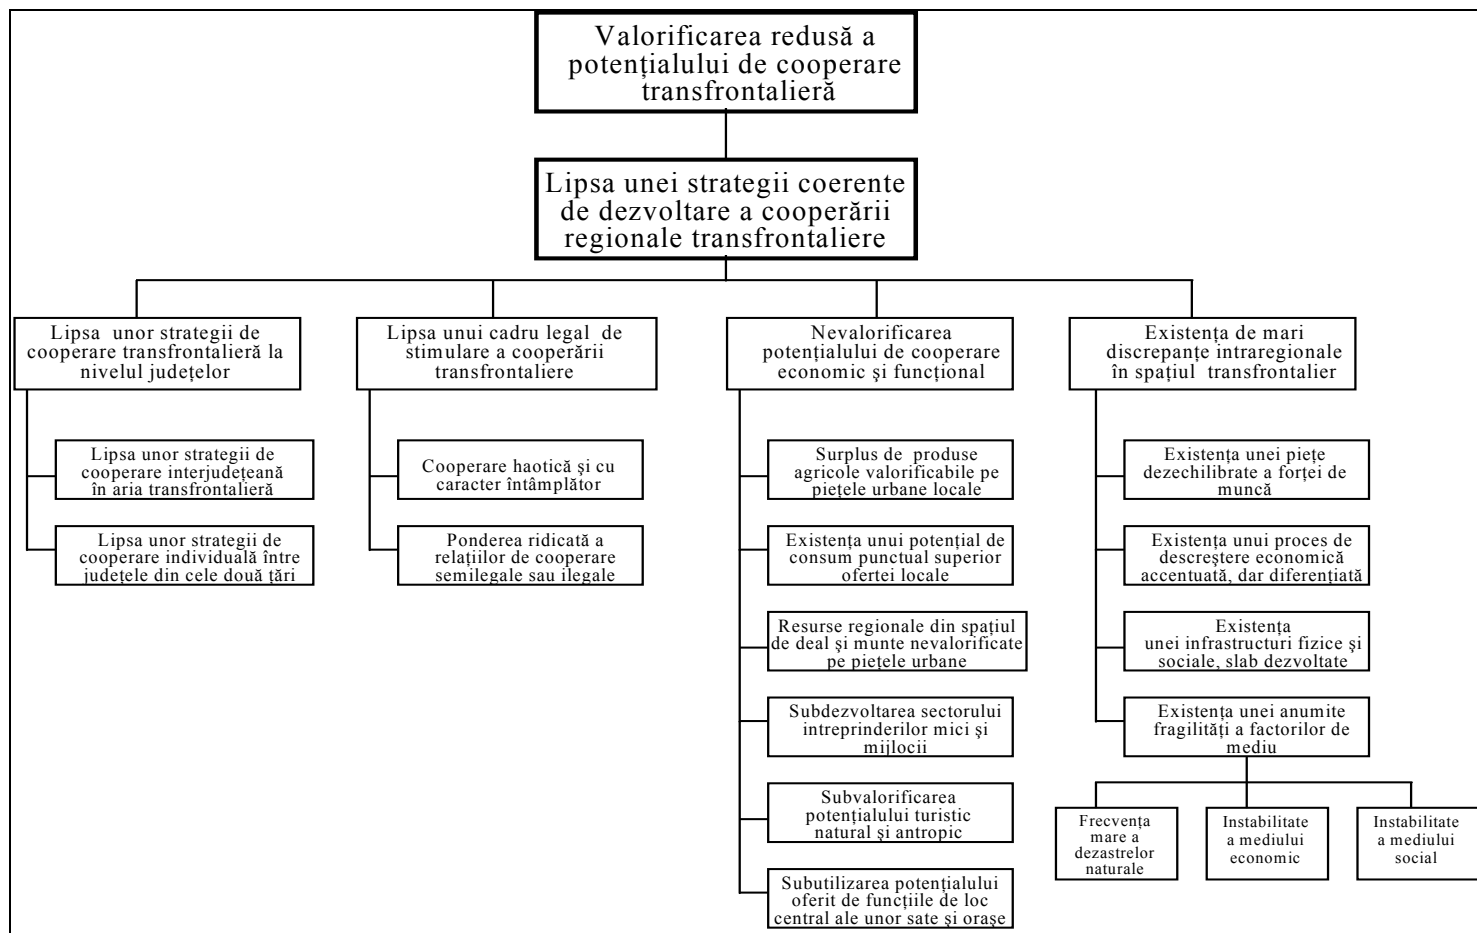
Valorificarea redusă a potențialului de cooperare transfrontalieră

Lipsa unei strategii coerente de dezvoltare a cooperării regionale transfrontaliere

Lipsa unor strategii de cooperare transfrontalieră la nivelul județelor

Lipsa unor strategii de cooperare interjudețeană în aria transfrontalieră

Lipsa unor strategii de cooperare individuală între județele din cele două țări

Lipsa unui cadru legal de stimulare a cooperării transfrontaliere

Cooperare haotică și cu caracter întâmplător

Ponderea ridicată a relațiilor de cooperare semilegale sau ilegale

Nevalorificarea potențialului de cooperare economic și funcțional

Surplus de produse agricole valorificabile pe piețele urbane locale

Existența unui potențial de consum punctual superior ofertei locale

Resurse regionale din spațiul de deal și munte nevalorificate pe piețele urbane

Subdezvoltarea sectorului intreprinderilor mici și mijlocii

Subvalorificarea potențialului turistic natural și antropic

Subutilizarea potențialului oferit de funcțiile de loc central ale unor sate și orașe

Existența de mari discrepanțe intraregionale în spațiul transfrontalier

Existența unei piețe dezechilibrate a forței de muncă

Existența unui proces de descreștere economică accentuată, dar diferențiată

Existența unei infrastructuri fizice și sociale, slab dezvoltate

Existența unei anumite fragilități a factorilor de mediu

Frecvența mare a dezastrelor naturale

Instabilitate a mediului economic

Instabilitate a mediului social